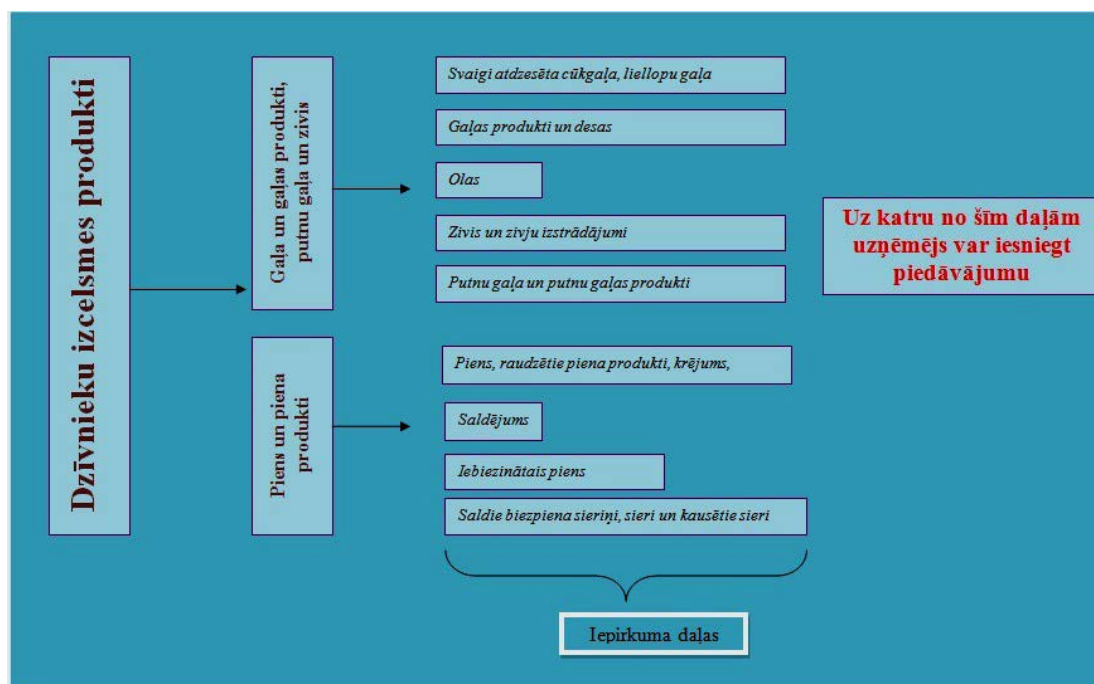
Dzīvnieku izcelsmes produkti

Gaļa un gaļas produkti, putnu gaļa un zivis

Svaigi atdzesēta cūkgaļa, liellopu gaļa

Gaļas produkti un desas

Olas

Zivis un zivju izstrādājumi

Putnu gaļa un putnu gaļas produkti

Uz katru no šīm daļām uzņēmējs var iesniegt piedāvājumu

Piens un piena produkti

Piens, raudzētie piena produkti, krējums,

Saldējums

Iebiezinātais piens

Saldie biezpiena sieriņi, sieri un kausētie sieri

Iepirkuma daļas